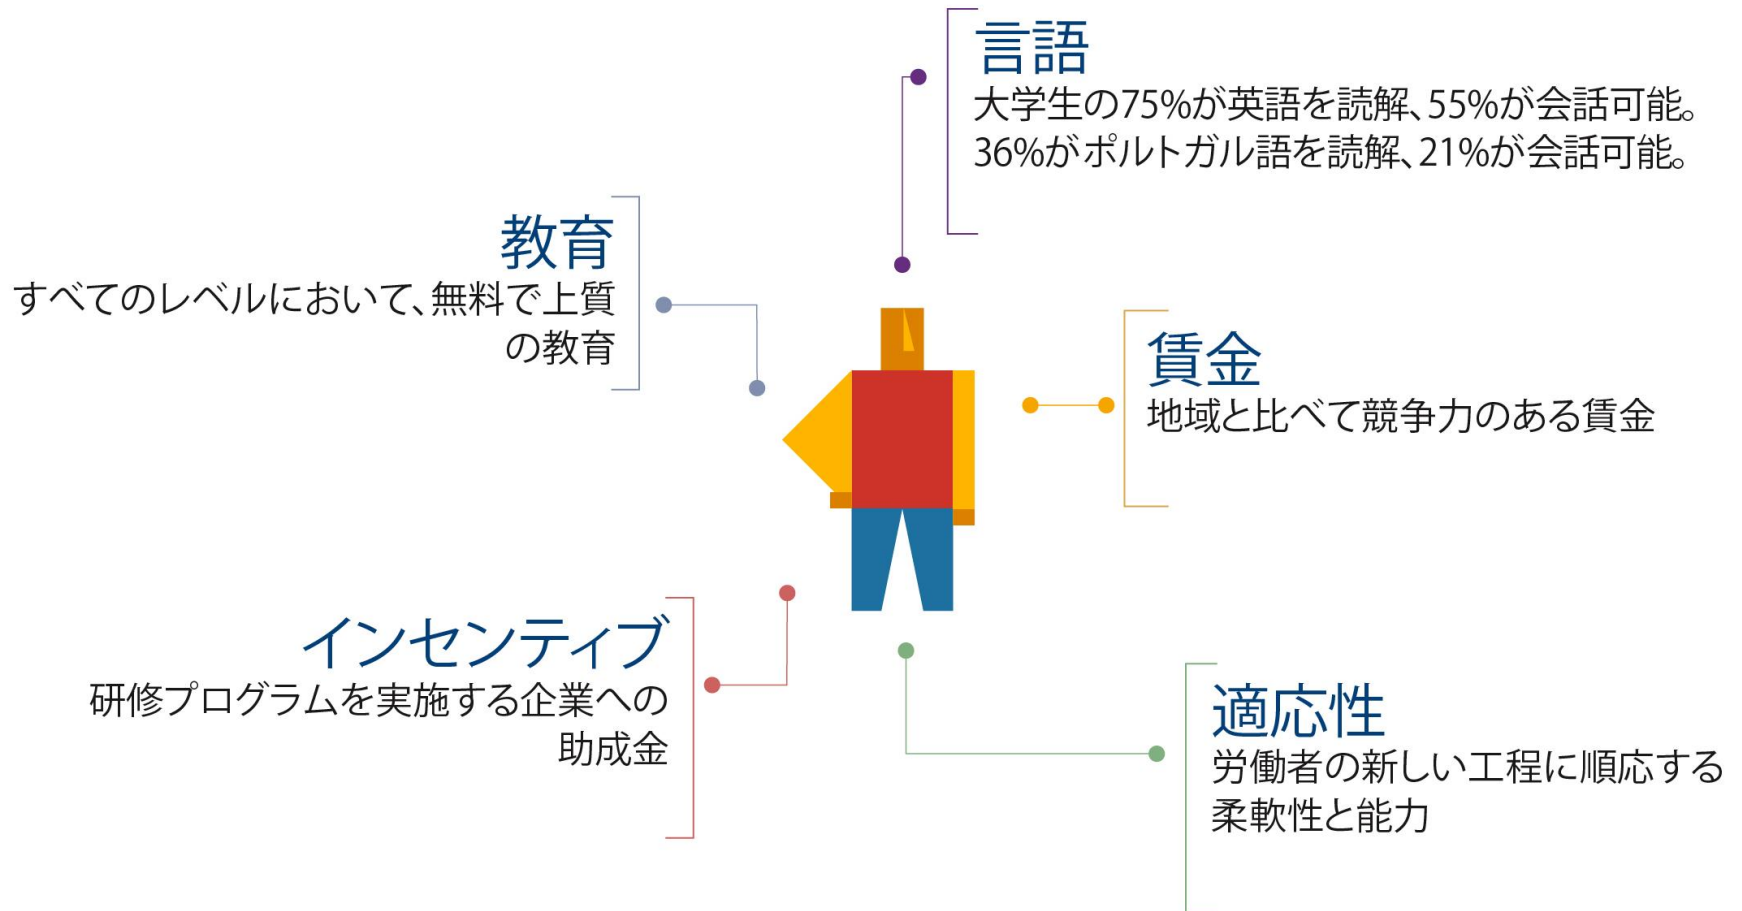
言語
大学生の75%が英語を読解、55%が会話可能。36%がポルトガル語を読解、21%が会話可能。

教育
すべてのレベルにおいて、無料で上質の教育

賃金
地域と比べて競争力のある賃金

インセンティブ
研修プログラムを実施する企業への助成金

適応性
労働者の新しい工程に順応する柔軟性と能力